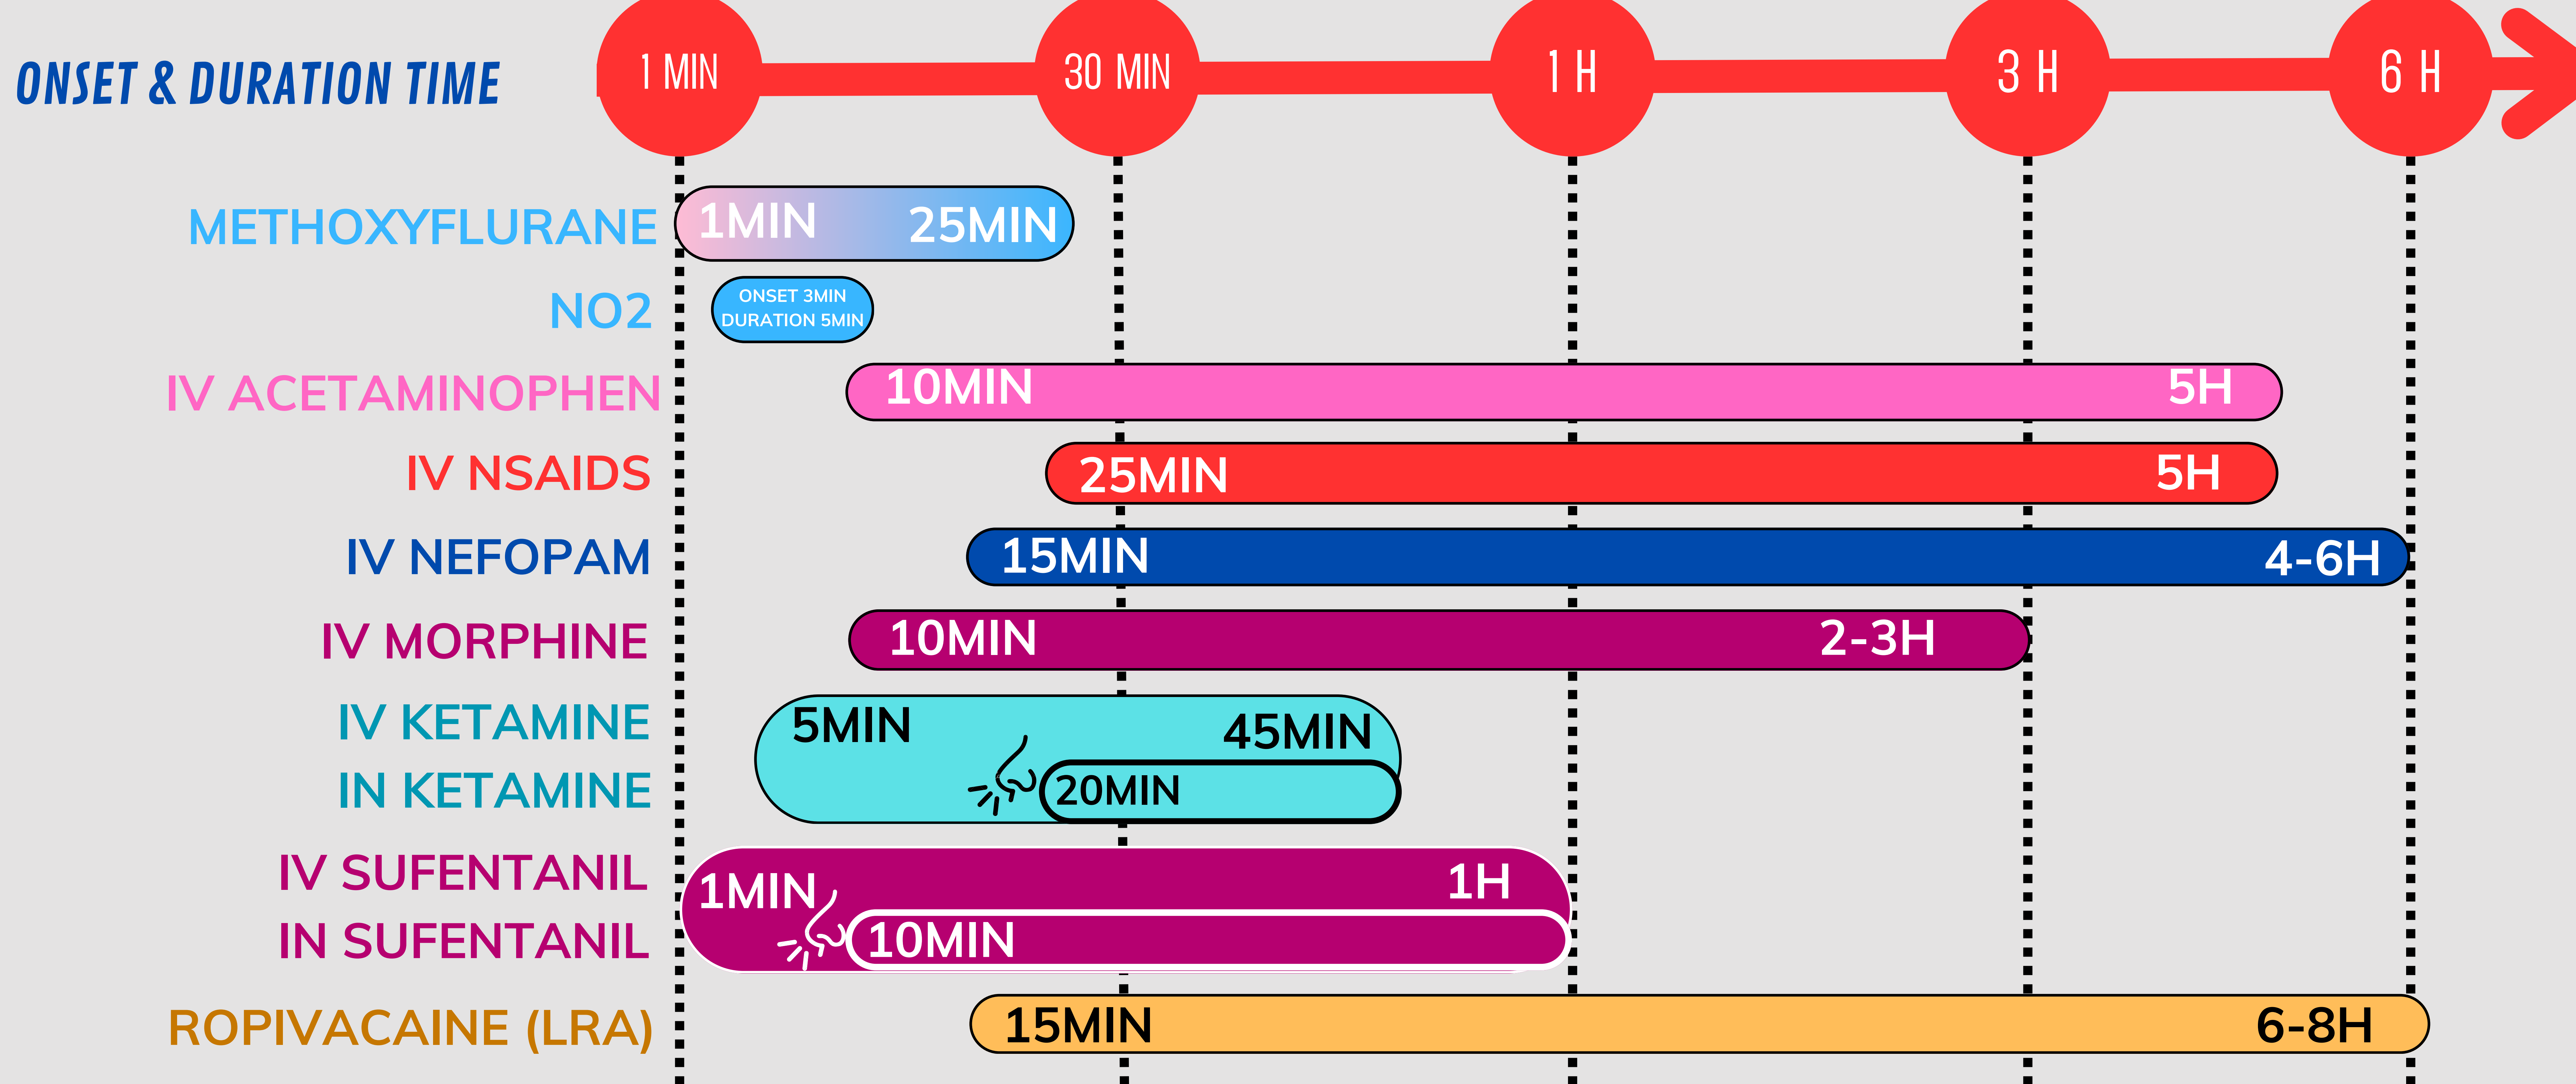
ONSET & DURATION TIME

1 MIN
30 MIN
1 H
3 H
6 H

METHOXYFLURANE 1MIN 25MIN

NO2 ONSET 3MIN DURATION 5MIN

IV ACETAMINOPHEN 10MIN 5H

IV NSAIDS 25MIN 5H

IV NEFOPAM 15MIN 4-6H

IV MORPHINE 10MIN 2-3H

IV KETAMINE 5MIN 45MIN

IN KETAMINE 20MIN

IV SUFENTANIL 1MIN 1H

IN SUFENTANIL 10MIN

ROPIVACAINE (LRA) 15MIN 6-8H